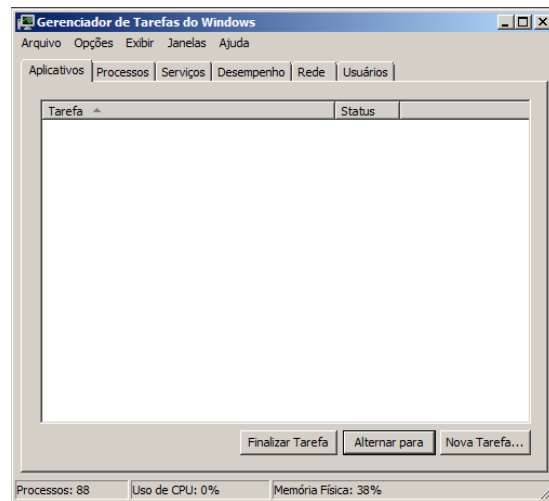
Gerenciador de Tarefas do Windows

Arquivo Opções Exibir Janelas Ajuda

Aplicativos | Processos | Serviços | Desempenho | Rede | Usuários

| Tarefa | Status |
|---|---|

Finalizar Tarefa | Alternar para | Nova Tarefa...

Processos: 88 | Uso de CPU: 0% | Memória Física: 38%